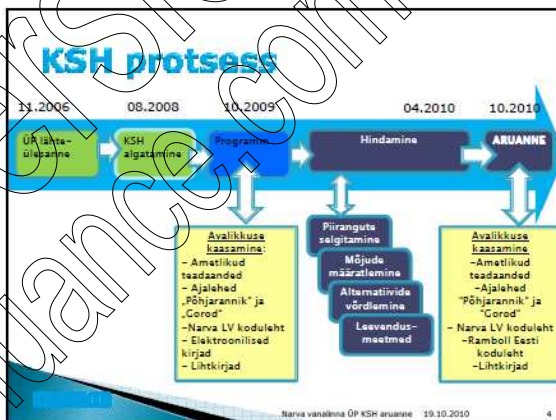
KSH protsess

11.2006

08.2008

10.2009

04.2010

10.2010

ÜP lähteülesanne

KSH algatamine

Programm

Hindamine

ARUANNE

Avalikkuse kaasamine:
– Ametlikud teadaanded
– Ajalehed „Põhjarannik" ja „Gorod"
–Narva LV koduleht
– Elektroonilised kirjad
– Lihtkirjad

Piirangute selgitamine

Mõjude määratlemine

Alternatiivide võrdlemine

Leevendusmeetmed

Avalikkuse kaasamine
–Ametlikud teadaanded
–Ajalehed "Põhjarannik" ja "Gorod"
– Narva LV koduleht
–Ramboll Eesti koduleht
–Lihtkirjad

Narva vanalinna ÜP KSH aruanne 19.10.2010

4